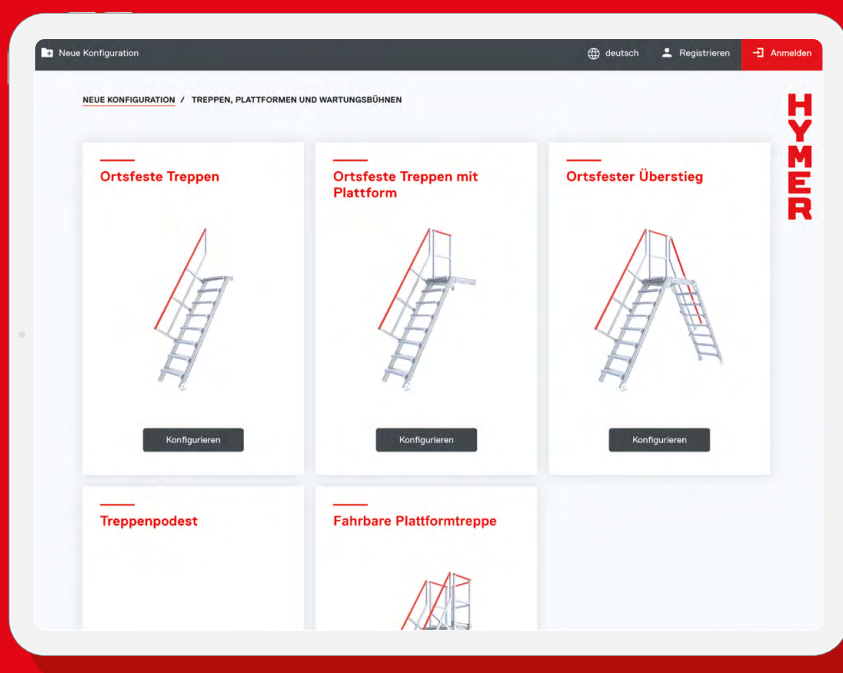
Neue Konfiguration

deutsch

Registrieren

Anmelden

NEUE KONFIGURATION / TREPPEN, PLATTFORMEN UND WARTUNGSBÜHNEN

HYMER

Ortsfeste Treppen

Konfigurieren

Ortsfeste Treppen mit Plattform

Konfigurieren

Ortsfester Überstieg

Konfigurieren

Treppenpodest

Fahrbare Plattformtreppe